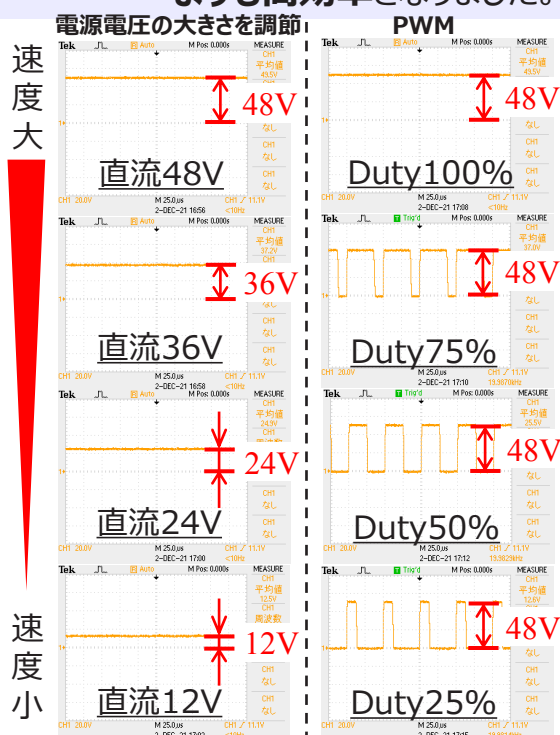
より高効率となりました。

電源電圧の大きさを調節

PWM

速度大

速度小

Tek Auto M Pos: 0.000s MEASURE CH1 平均値 49.5V CH1 なし CH1 なし CH1 なし CH1 なし

48V

直流48V

CH1 20.0V M 25.0μs 2-DEC-21 16:56 CH1 11.1V <10Hz

Tek Auto M Pos: 0.000s MEASURE CH1 平均値 49.5V CH1 なし CH1 なし CH1 なし CH1 なし

48V

Duty100%

CH1 20.0V M 25.0μs 2-DEC-21 17:08 CH1 11.1V <10Hz

Tek Auto M Pos: 0.000s MEASURE CH1 平均値 37.2V CH1 なし CH1 なし CH1 なし CH1 なし

36V

直流36V

CH1 20.0V M 25.0μs 2-DEC-21 16:58 CH1 11.1V <10Hz

Tek Trig'd M Pos: 0.000s MEASURE CH1 平均値 37.2V CH1 なし CH1 なし CH1 なし CH1 なし

48V

Duty75%

CH1 20.0V M 25.0μs 2-DEC-21 17:10 CH1 11.1V 19.3870kHz

Tek Auto M Pos: 0.000s MEASURE CH1 平均値 24.9V CH1 なし CH1 なし CH1 なし CH1 なし

24V

直流24V

CH1 20.0V M 25.0μs 2-DEC-21 17:00 CH1 11.1V <10Hz

Tek Trig'd M Pos: 0.000s MEASURE CH1 平均値 25.5V CH1 なし CH1 なし CH1 なし CH1 なし

48V

Duty50%

CH1 20.0V M 25.0μs 2-DEC-21 17:12 CH1 11.1V 19.3829kHz

Tek Auto M Pos: 0.000s MEASURE CH1 平均値 12.5V CH1 周波数 CH1 なし CH1 なし CH1 なし

12V

直流12V

CH1 20.0V M 25.0μs CH1 11.1V

Tek Trig'd M Pos: 0.000s MEASURE CH1 平均値 12.5V CH1 なし CH1 なし CH1 なし CH1 なし

48V

Duty25%

CH1 20.0V M 25.0μs CH1 11.1V